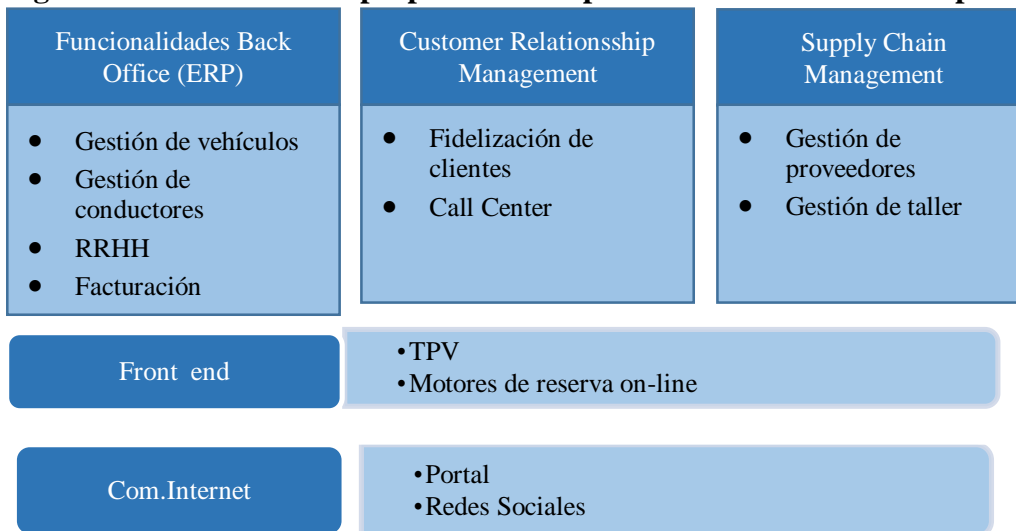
Funcionalidades Back Office (ERP)

- Gestión de vehículos
- Gestión de conductores
- RRHH
- Facturación

Customer Relationsship Management

- Fidelización de clientes
- Call Center

Supply Chain Management

- Gestión de proveedores
- Gestión de taller

Front end

- TPV
- Motores de reserva on-line

Com.Internet

- Portal
- Redes Sociales